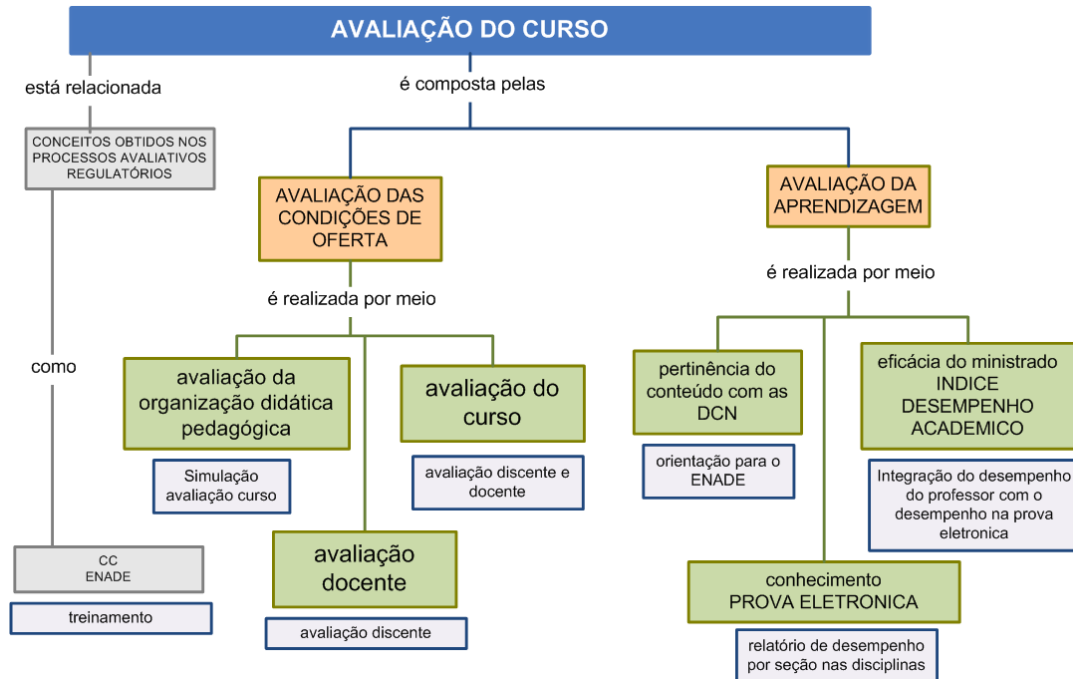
AVALIAÇÃO DO CURSO

está relacionada

CONCEITOS OBTIDOS NOS PROCESSOS AVALIATIVOS REGULATÓRIOS

como

CC
ENADE

treinamento

é composta pelas

AVALIAÇÃO DAS CONDIÇÕES DE OFERTA

é realizada por meio

avaliação da organização didática pedagógica

Simulação avaliação curso

avaliação do curso

avaliação discente e docente

avaliação docente

avaliação discente

AVALIAÇÃO DA APRENDIZAGEM

é realizada por meio

pertinência do conteúdo com as DCN

orientação para o ENADE

eficácia do ministrado INDICE DESEMPENHO ACADEMICO

Integração do desempenho do professor com o desempenho na prova eletronica

conhecimento PROVA ELETRONICA

relatório de desempenho por seção nas disciplinas